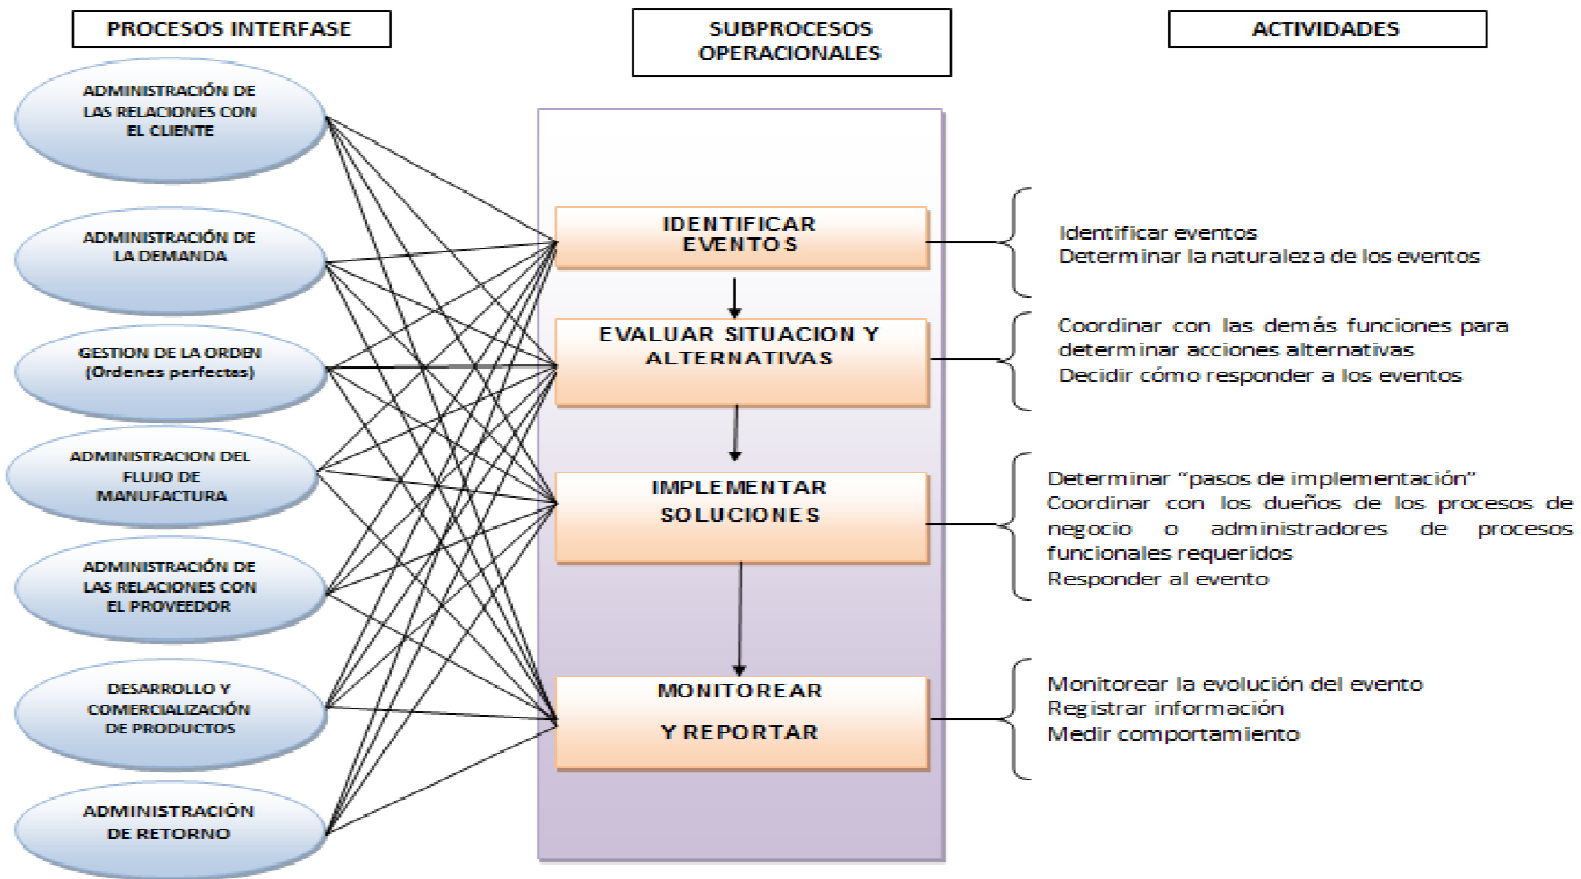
PROCESOS INTERFASE

SUBPROCESOS OPERACIONALES

ACTIVIDADES

ADMINISTRACIÓN DE LAS RELACIONES CON EL CLIENTE

ADMINISTRACIÓN DE LA DEMANDA

GESTION DE LA ORDEN (Ordenes perfectas)

ADMINISTRACION DEL FLUJO DE MANUFACTURA

ADMINISTRACIÓN DE LAS RELACIONES CON EL PROVEEDOR

DESARROLLO Y COMERCIALIZACIÓN DE PRODUCTOS

ADMINISTRACIÓN DE RETORNO

IDENTIFICAR EVENTOS

EVALUAR SITUACION Y ALTERNATIVAS

IMPLEMENTAR SOLUCIONES

MONITOREAR Y REPORTAR

Identificar eventos
Determinar la naturaleza de los eventos

Coordinar con las demás funciones para determinar acciones alternativas
Decidir cómo responder a los eventos

Determinar "pasos de implementación"
Coordinar con los dueños de los procesos de negocio o administradores de procesos funcionales requeridos
Responder al evento

Monitorear la evolución del evento
Registrar información
Medir comportamiento